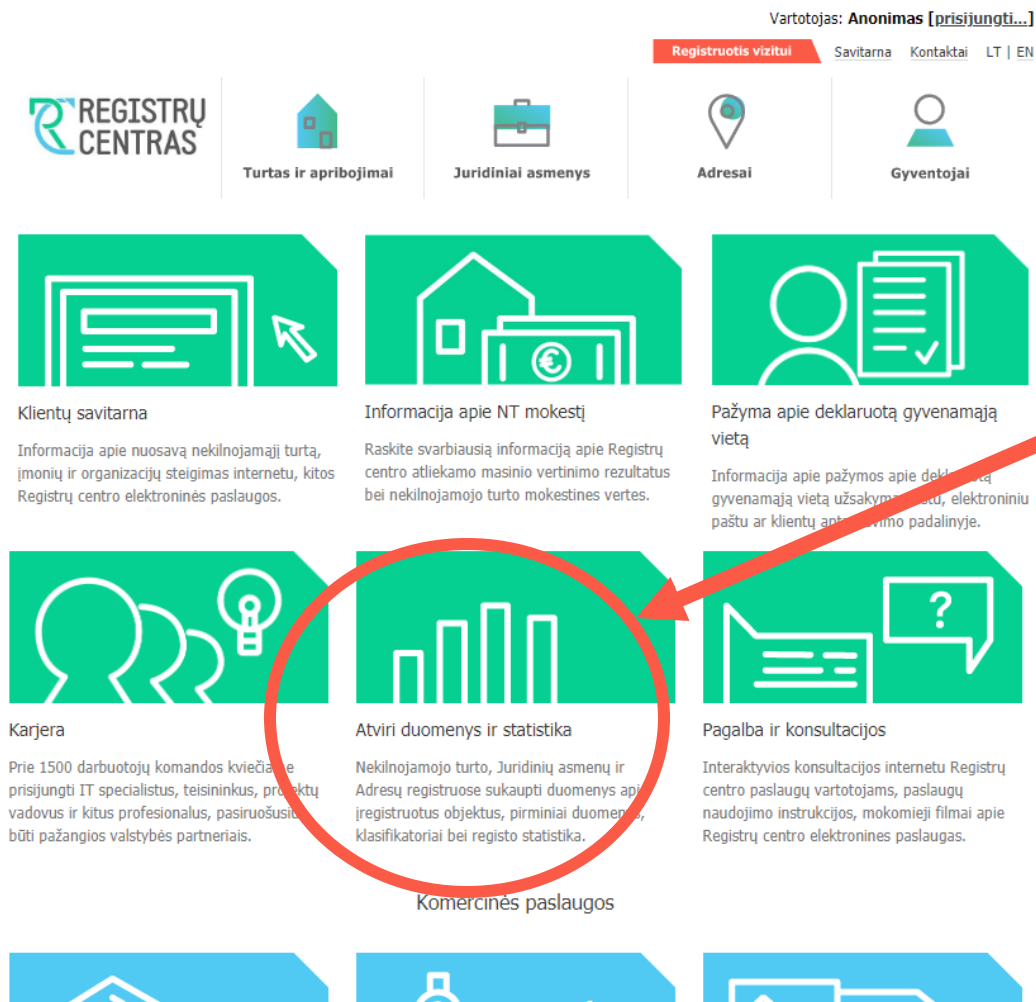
Vartotojas: Anonimas [prisijungti...]

Registruotis vizitui Savitarna Kontaktai LT | EN

REGISTRŲ CENTRAS

Turtas ir apribojimai

Juridiniai asmenys

Adresai

Gyventojai

Klientų savitarna

Informacija apie nuosavą nekilnojamąjį turtą, įmonių ir organizacijų steigimas internetu, kitos Registrų centro elektroninės paslaugos.

Informacija apie NT mokestį

Raskite svarbiausią informaciją apie Registrų centro atliekamo masinio vertinimo rezultatus bei nekilnojamojo turto mokestines vertes.

Pažyma apie deklaruotą gyvenamąją vietą

Informacija apie pažymos apie dekl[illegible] gyvenamąją vietą užsakym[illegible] elektroniniu paštu ar klientų apt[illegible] padalinyje.

Karjera

Prie 1500 darbuotojų komandos kviečia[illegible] prisijungti IT specialistus, teisininkus, pr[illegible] vadovus ir kitus profesionalus, pasiruošusi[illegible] būti pažangios valstybės partneriais.

Atviri duomenys ir statistika

Nekilnojamojo turto, Juridinių asmenų ir Adresų registruose sukaupti duomenys api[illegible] įregistruotus objektus, pirminiai duomen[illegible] klasifikatoriai bei registo statistika.

Pagalba ir konsultacijos

Interaktyvios konsultacijos internetu Registrų centro paslaugų vartotojams, paslaugų naudojimo instrukcijos, mokomieji filmai apie Registrų centro elektronines paslaugas.

Komercinės paslaugos